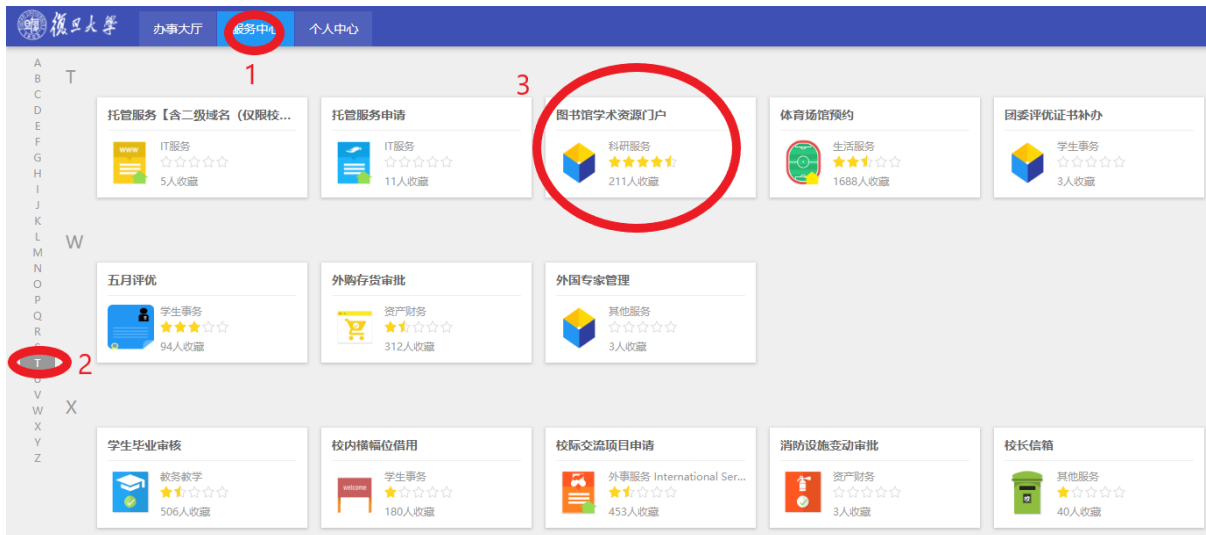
復旦大學

办事大厅 服务中心 个人中心

1

A B C D E F G H I J K L M N O P Q R S T U V W X Y Z

2

3

T

托管服务【含二级域名（仅限校…
IT服务
5人收藏

托管服务申请
IT服务
11人收藏

图书馆学术资源门户
科研服务
211人收藏

体育场馆预约
生活服务
1688人收藏

团委评优证书补办
学生事务
3人收藏

W

五月评优
学生事务
94人收藏

外购存货审批
资产财务
312人收藏

外国专家管理
其他服务
3人收藏

X

学生毕业审核
教务教学
506人收藏

校内横幅位借用
学生事务
180人收藏

校际交流项目申请
外事服务 International Ser…
453人收藏

消防设施变动审批
资产财务
3人收藏

校长信箱
其他服务
40人收藏

welcome